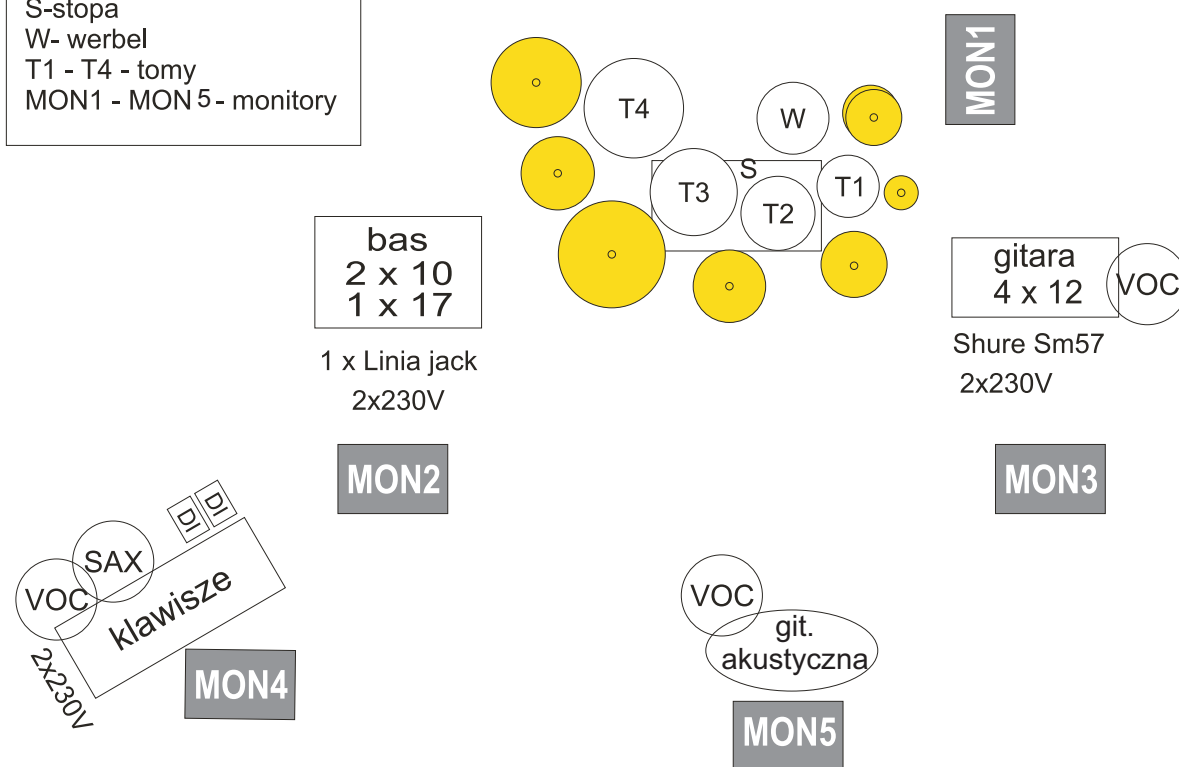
S-stopa
W- werbel
T1 - T4 - tomy
MON1 - MON 5 - monitory

MON1

T4

W

S

T3

T2

T1

bas
2 x 10
1 x 17

1 x Linia jack
2x230V

gitara
4 x 12

VOC

Shure Sm57
2x230V

MON2

MON3

DI

DI

SAX

VOC

klawisze

2x230V

MON4

VOC

git.
akustyczna

MON5